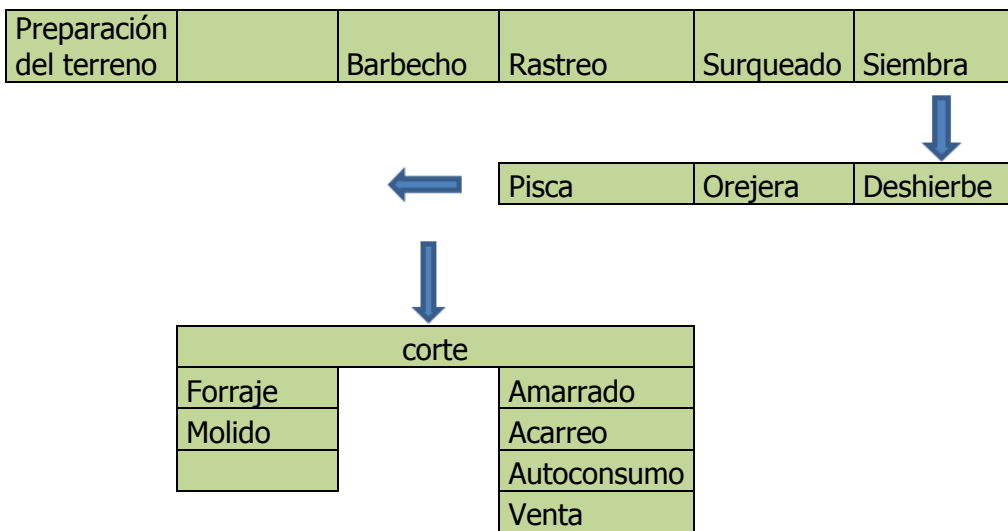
| Preparación del terreno | | Barbecho | Rastreo | Surqueado | Siembra |
|---|---|---|---|---|---|

| Pisca | Orejera | Deshierbe |
|---|---|---|

| corte | | |
|---|---|---|
| Forraje | | Amarrado |
| Molido | | Acarreo |
| | | Autoconsumo |
| | | Venta |